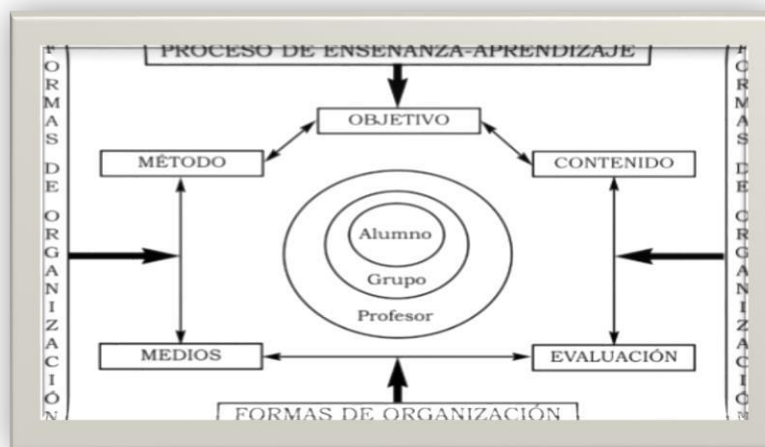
PROCESO DE ENSENANZA-APRENDIZAJE

F O R M A S D E O R G A N I Z A C I Ó N

F O R M A S D E O R G A N I Z A C I Ó N

OBJETIVO

MÉTODO

CONTENIDO

Alumno

Grupo

Profesor

MEDIOS

EVALUACIÓN

FORMAS DE ORGANIZACIÓN